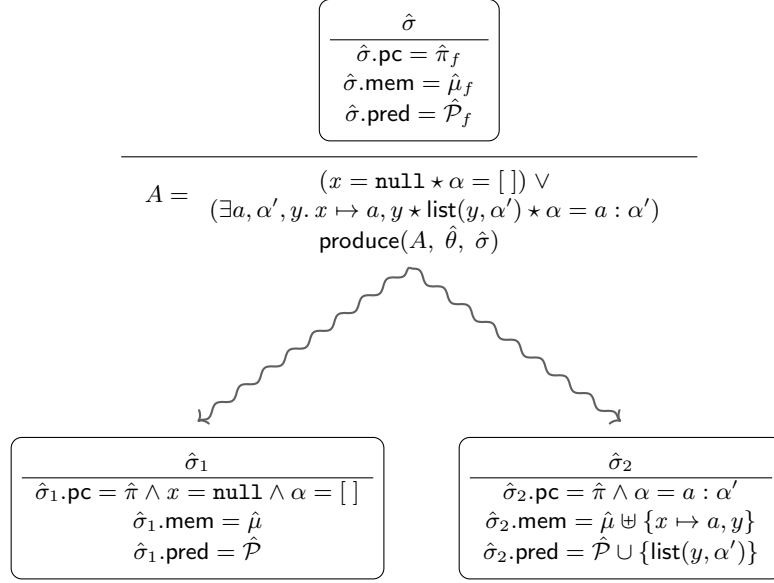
$\hat{\sigma}$

$\hat{\sigma}.\mathsf{pc} = \hat{\pi}_f$
$\hat{\sigma}.\mathsf{mem} = \hat{\mu}_f$
$\hat{\sigma}.\mathsf{pred} = \hat{\mathcal{P}}_f$

$A = \begin{array}{c}(x = \mathtt{null} \star \alpha = [\,]) \vee \\ (\exists a, \alpha', y.\, x \mapsto a, y \star \mathsf{list}(y, \alpha') \star \alpha = a : \alpha')\end{array}$

$\mathsf{produce}(A,\ \hat{\theta},\ \hat{\sigma})$

$\hat{\sigma}_1$

$\hat{\sigma}_1.\mathsf{pc} = \hat{\pi} \wedge x = \mathtt{null} \wedge \alpha = [\,]$
$\hat{\sigma}_1.\mathsf{mem} = \hat{\mu}$
$\hat{\sigma}_1.\mathsf{pred} = \hat{\mathcal{P}}$

$\hat{\sigma}_2$

$\hat{\sigma}_2.\mathsf{pc} = \hat{\pi} \wedge \alpha = a : \alpha'$
$\hat{\sigma}_2.\mathsf{mem} = \hat{\mu} \uplus \{x \mapsto a, y\}$
$\hat{\sigma}_2.\mathsf{pred} = \hat{\mathcal{P}} \cup \{\mathsf{list}(y, \alpha')\}$